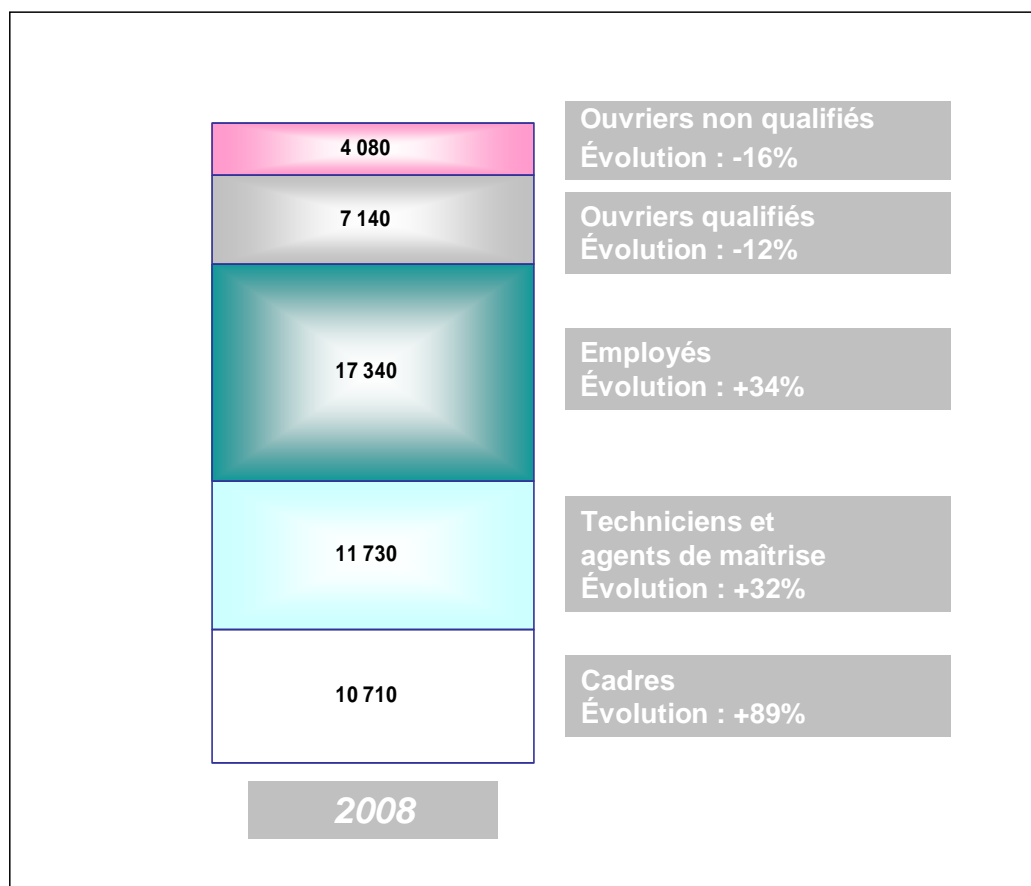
4 080

Ouvriers non qualifiés
Évolution : -16%

7 140

Ouvriers qualifiés
Évolution : -12%

17 340

Employés
Évolution : +34%

11 730

Techniciens et agents de maîtrise
Évolution : +32%

10 710

Cadres
Évolution : +89%

2008